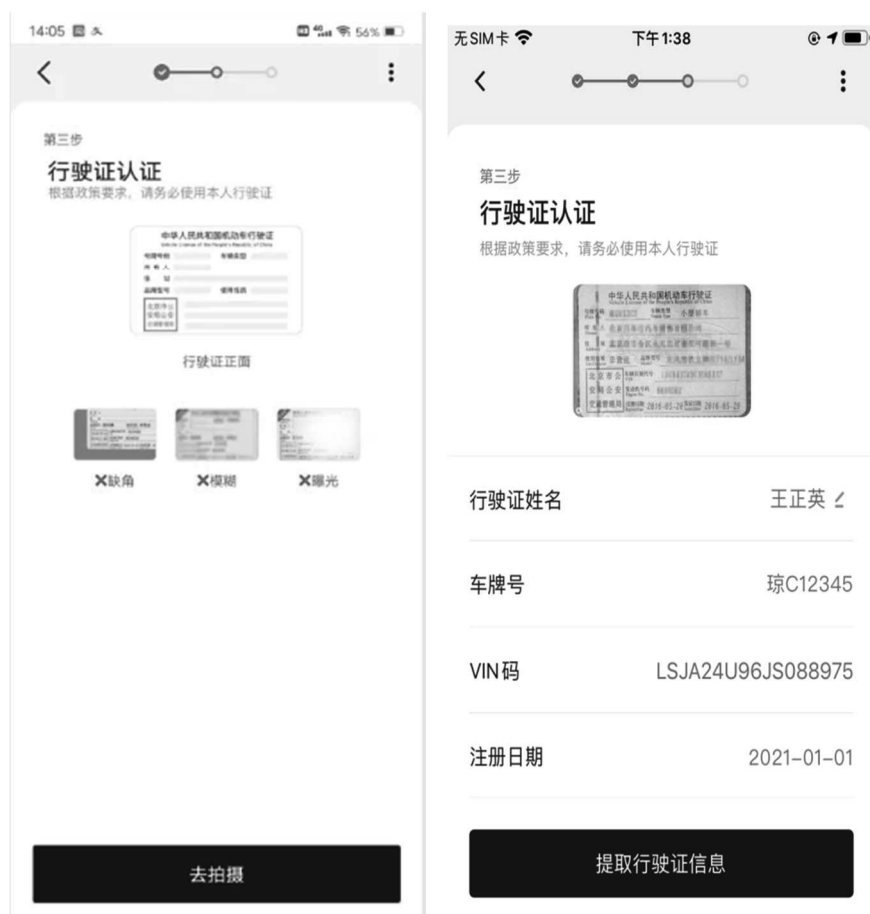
14:05 56%

<

第三步

行驶证认证

根据政策要求，请务必使用本人行驶证

中华人民共和国机动车行驶证
Vehicle License of the People's Republic of China

号牌号码 车辆类型
所有人
住址
品牌型号 使用性质

行驶证正面

✕缺角 ✕模糊 ✕曝光

去拍摄

无SIM卡 下午1:38

<

第三步

行驶证认证

根据政策要求，请务必使用本人行驶证

中华人民共和国机动车行驶证
Vehicle License of the People's Republic of China

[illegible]

行驶证姓名 王正英

车牌号 琼C12345

VIN码 LSJA24U96JS088975

注册日期 2021-01-01

提取行驶证信息